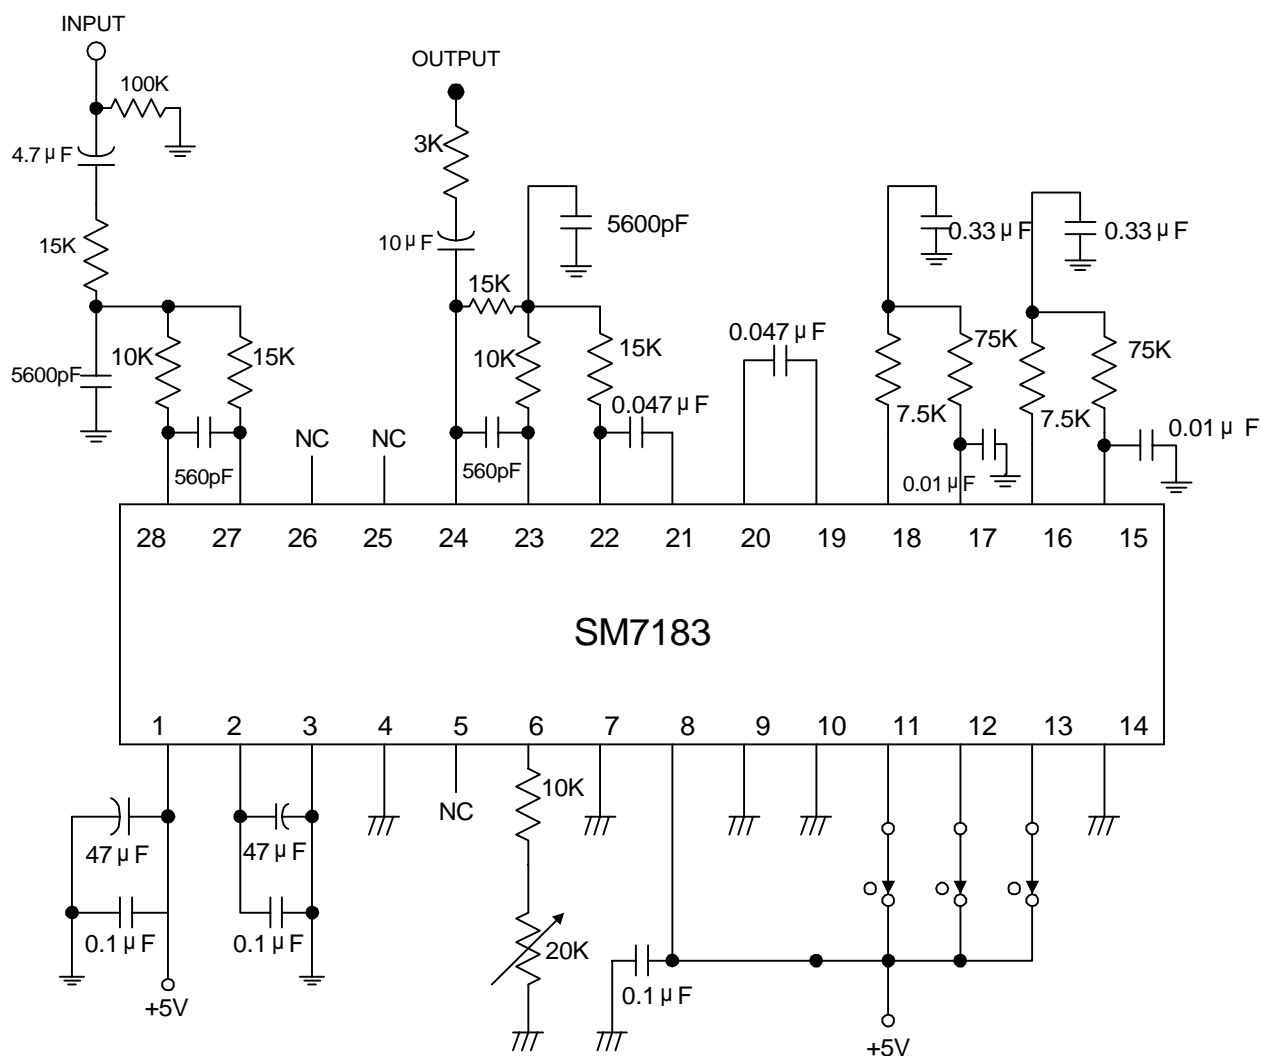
INPUT
100K
4.7μF
15K
5600pF
10K
15K
560pF
NC
NC
OUTPUT
3K
10μF
15K
5600pF
10K
15K
560pF
0.047μF
0.047μF
0.33μF
0.33μF
75K
7.5K
0.01μF
75K
7.5K
0.01μF

28 27 26 25 24 23 22 21 20 19 18 17 16 15

SM7183

1 2 3 4 5 6 7 8 9 10 11 12 13 14

47μF
0.1μF
+5V
47μF
0.1μF
NC
10K
20K
0.1μF
+5V